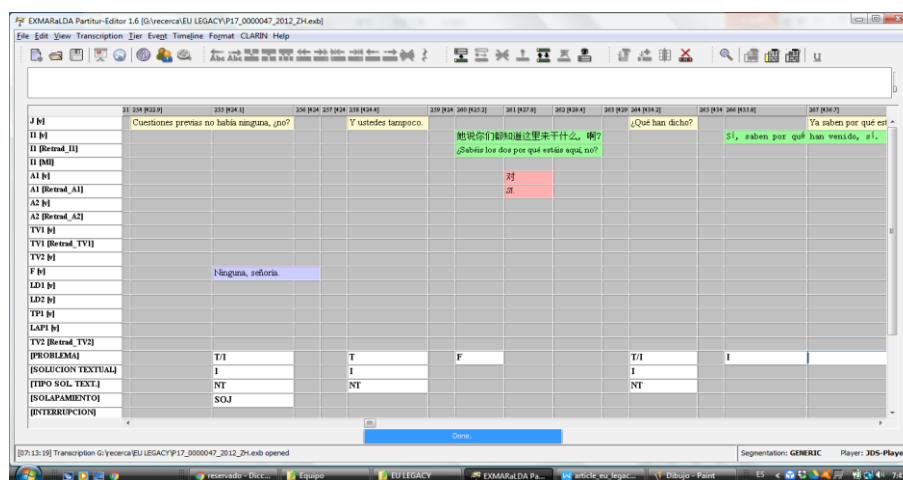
EXMARaLDA Partitur-Editor 1.6 [G:\recerca\EU LEGACY\P17_0000047_2012_ZH.exb]

File Edit View Transcription Tier Event Timeline Format CLARIN Help

u

| | 21 234 [923.9] | 233 [924.1] | 256 [924 | 257 [924 | 258 [924.6] | 259 [924 | 260 [925.2] | 261 [927.0] | 262 [928.4] | 263 [929 | 264 [934.2] | 265 [934 | 266 [933.8] | 267 [936.7] |
|---|---|---|---|---|---|---|---|---|---|---|---|---|---|---|
| J [v] | Cuestiones previas no había ninguna, ¿no? | | | | Y ustedes tampoco. | | | | | | ¿Qué han dicho? | | | Ya saben por qué est |
| I1 [v] | | | | | | | 她说你们都知道这里来干什么，啊? | | | | | | Sí, saben por qué | han venido, sí. |
| I1 [Retrad_I1] | | | | | | | ¿Sabéis los dos por qué estáis aquí, no? | | | | | | | |
| I1 [Ml] | | | | | | | | | | | | | | |
| A1 [v] | | | | | | | | 对 | | | | | | |
| A1 [Retrad_A1] | | | | | | | | Sí | | | | | | |
| A2 [v] | | | | | | | | | | | | | | |
| A2 [Retrad_A2] | | | | | | | | | | | | | | |
| TV1 [v] | | | | | | | | | | | | | | |
| TV1 [Retrad_TV1] | | | | | | | | | | | | | | |
| TV2 [v] | | | | | | | | | | | | | | |
| F [v] | | Ninguna, señoría. | | | | | | | | | | | | |
| LD1 [v] | | | | | | | | | | | | | | |
| LD2 [v] | | | | | | | | | | | | | | |
| TP1 [v] | | | | | | | | | | | | | | |
| LAP1 [v] | | | | | | | | | | | | | | |
| TV2 [Retrad_TV2] | | | | | | | | | | | | | | |
| [PROBLEMA] | | T/I | | | T | | F | | | | T/I | | I | |
| [SOLUCION TEXTUAL] | | I | | | I | | | | | | I | | | |
| [TIPO SOL. TEXT.] | | NT | | | NT | | | | | | NT | | | |
| [SOLAPAMIENTO] | | SOJ | | | | | | | | | | | | |
| [INTERRUPCION] | | | | | | | | | | | | | | |

Done.

[07:13:19] Transcription G:\recerca\EU LEGACY\P17_0000047_2012_ZH.exb opened

Segmentation: GENERIC Player: JDS-Playe

reservado - Dicc... Equipo EU LEGACY EXMARaLDA Pa... article_eu_legac... Dibujo - Paint ES